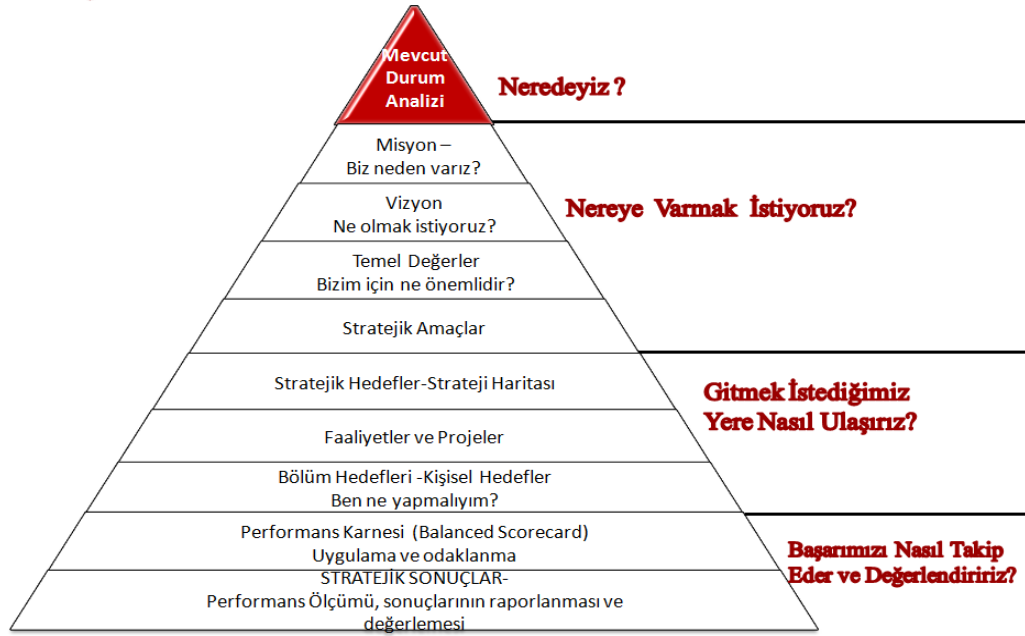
Mevcut Durum Analizi

Neredeyiz ?

Misyon –
Biz neden varız?

Vizyon
Ne olmak istiyoruz?

Nereye Varmak İstiyoruz?

Temel Değerler
Bizim için ne önemlidir?

Stratejik Amaçlar

Stratejik Hedefler-Strateji Haritası

Gitmek İstediğimiz Yere Nasıl Ulaşırız?

Faaliyetler ve Projeler

Bölüm Hedefleri -Kişisel Hedefler
Ben ne yapmalıyım?

Performans Karnesi (Balanced Scorecard)
Uygulama ve odaklanma

Başarımızı Nasıl Takip Eder ve Değerlendiririz?

STRATEJİK SONUÇLAR-
Performans Ölçümü, sonuçlarının raporlanması ve değerlemesi